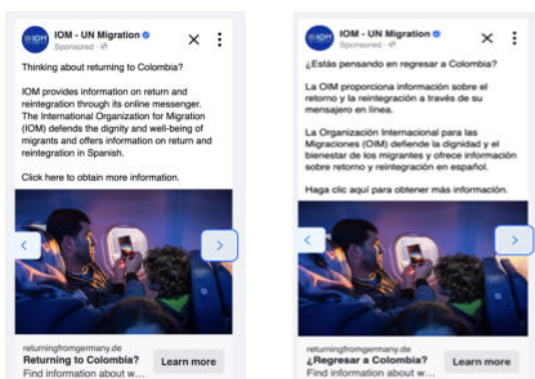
IOM
IOM - UN Migration
Sponsored ·

Thinking about returning to Colombia?

IOM provides information on return and reintegration through its online messenger. The International Organization for Migration (IOM) defends the dignity and well-being of migrants and offers information on return and reintegration in Spanish.

Click here to obtain more information.

returningfromgermany.de
Returning to Colombia?
Find information about w...
Learn more

IOM
IOM - UN Migration
Sponsored ·

¿Estás pensando en regresar a Colombia?

La OIM proporciona información sobre el retorno y la reintegración a través de su mensajero en línea.

La Organización Internacional para las Migraciones (OIM) defiende la dignidad y el bienestar de los migrantes y ofrece información sobre retorno y reintegración en español.

Haga clic aquí para obtener más información.

returningfromgermany.de
¿Regresar a Colombia?
Find information about w...
Learn more